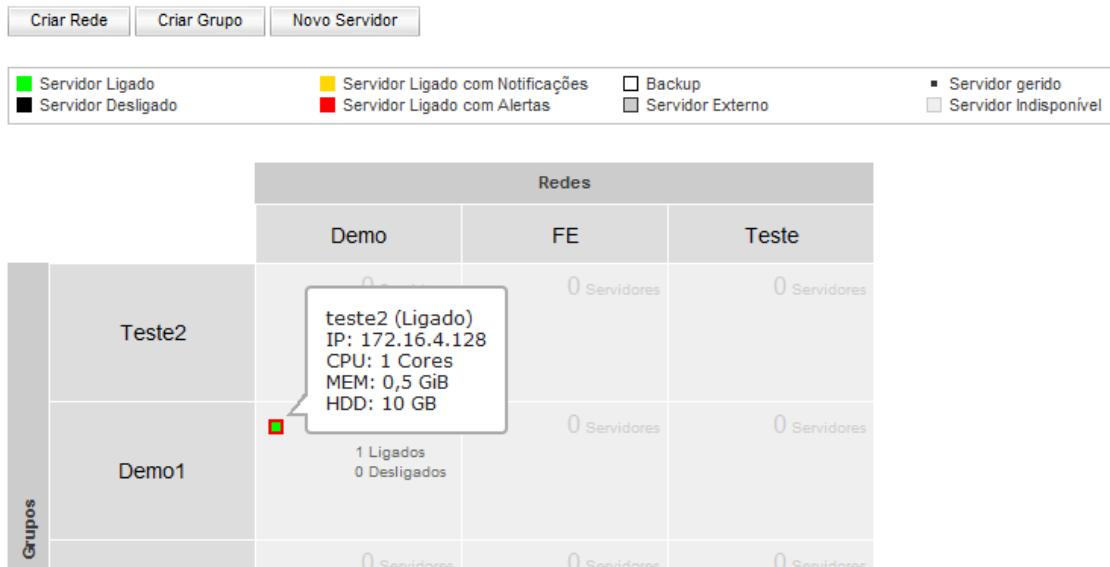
Criar Rede | Criar Grupo | Novo Servidor

Servidor Ligado
Servidor Desligado
Servidor Ligado com Notificações
Servidor Ligado com Alertas
Backup
Servidor Externo
Servidor gerido
Servidor Indisponível

|  |  | Redes |  |  |
|---|---|---|---|---|
|  |  | Demo | FE | Teste |
| Grupos | Teste2 | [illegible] | 0 Servidores | 0 Servidores |
|  | Demo1 | 1 Ligados 0 Desligados | 0 Servidores | 0 Servidores |
|  |  | 0 Servidores | 0 Servidores | 0 Servidores |

teste2 (Ligado)
IP: 172.16.4.128
CPU: 1 Cores
MEM: 0,5 GiB
HDD: 10 GB